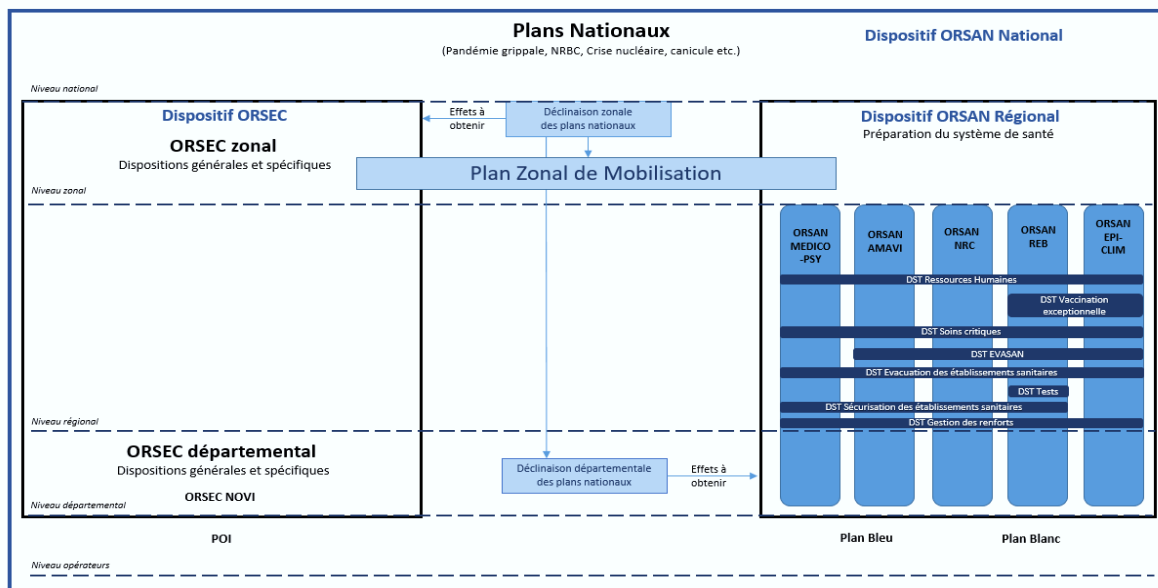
Plans Nationaux
(Pandémie grippale, NRBC, Crise nucléaire, canicule etc.)

Dispositif ORSAN National

Niveau national

Dispositif ORSEC
ORSEC zonal
Dispositions générales et spécifiques

Effets à obtenir

Déclinaison zonale des plans nationaux

Dispositif ORSAN Régional
Préparation du système de santé

Plan Zonal de Mobilisation

Niveau zonal

ORSAN MEDICO-PSY

ORSAN AMAVI

ORSAN NRC

ORSAN REB

ORSAN EPI-CLIM

DST Ressources Humaines
DST Vaccination exceptionnelle
DST Soins critiques
DST EVASAN
DST Evacuation des établissements sanitaires
DST Tests
DST Sécurisation des établissements sanitaires
DST Gestion des renforts

Niveau régional

ORSEC départemental
Dispositions générales et spécifiques
ORSEC NOVI

Déclinaison départementale des plans nationaux

Effets à obtenir

Niveau départemental

POI

Plan Bleu

Plan Blanc

Niveau opérateurs